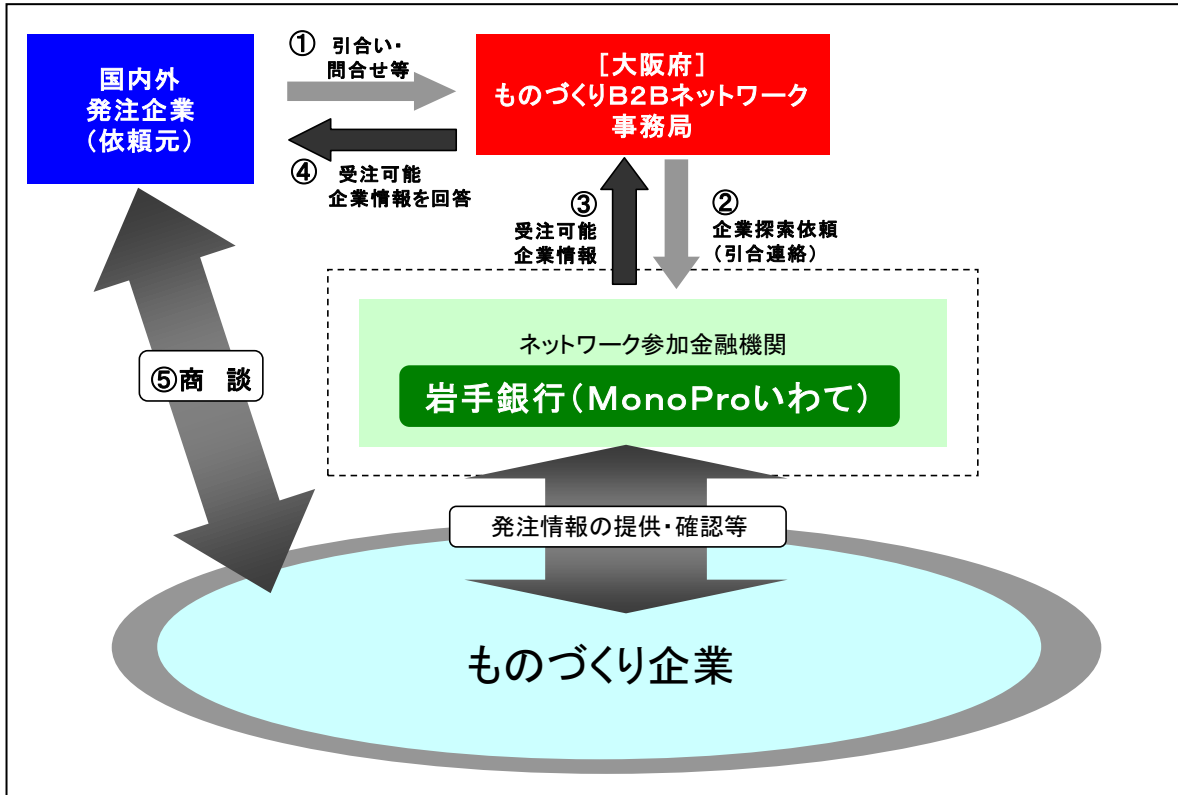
国内外
発注企業
（依頼元）

① 引合い・
問合せ等

［大阪府］
ものづくりB2Bネットワーク
事務局

④ 受注可能
企業情報を回答

③
受注可能
企業情報

②
企業探索依頼
（引合連絡）

⑤商　談

ネットワーク参加金融機関

岩手銀行（MonoProいわて）

発注情報の提供・確認等

ものづくり企業